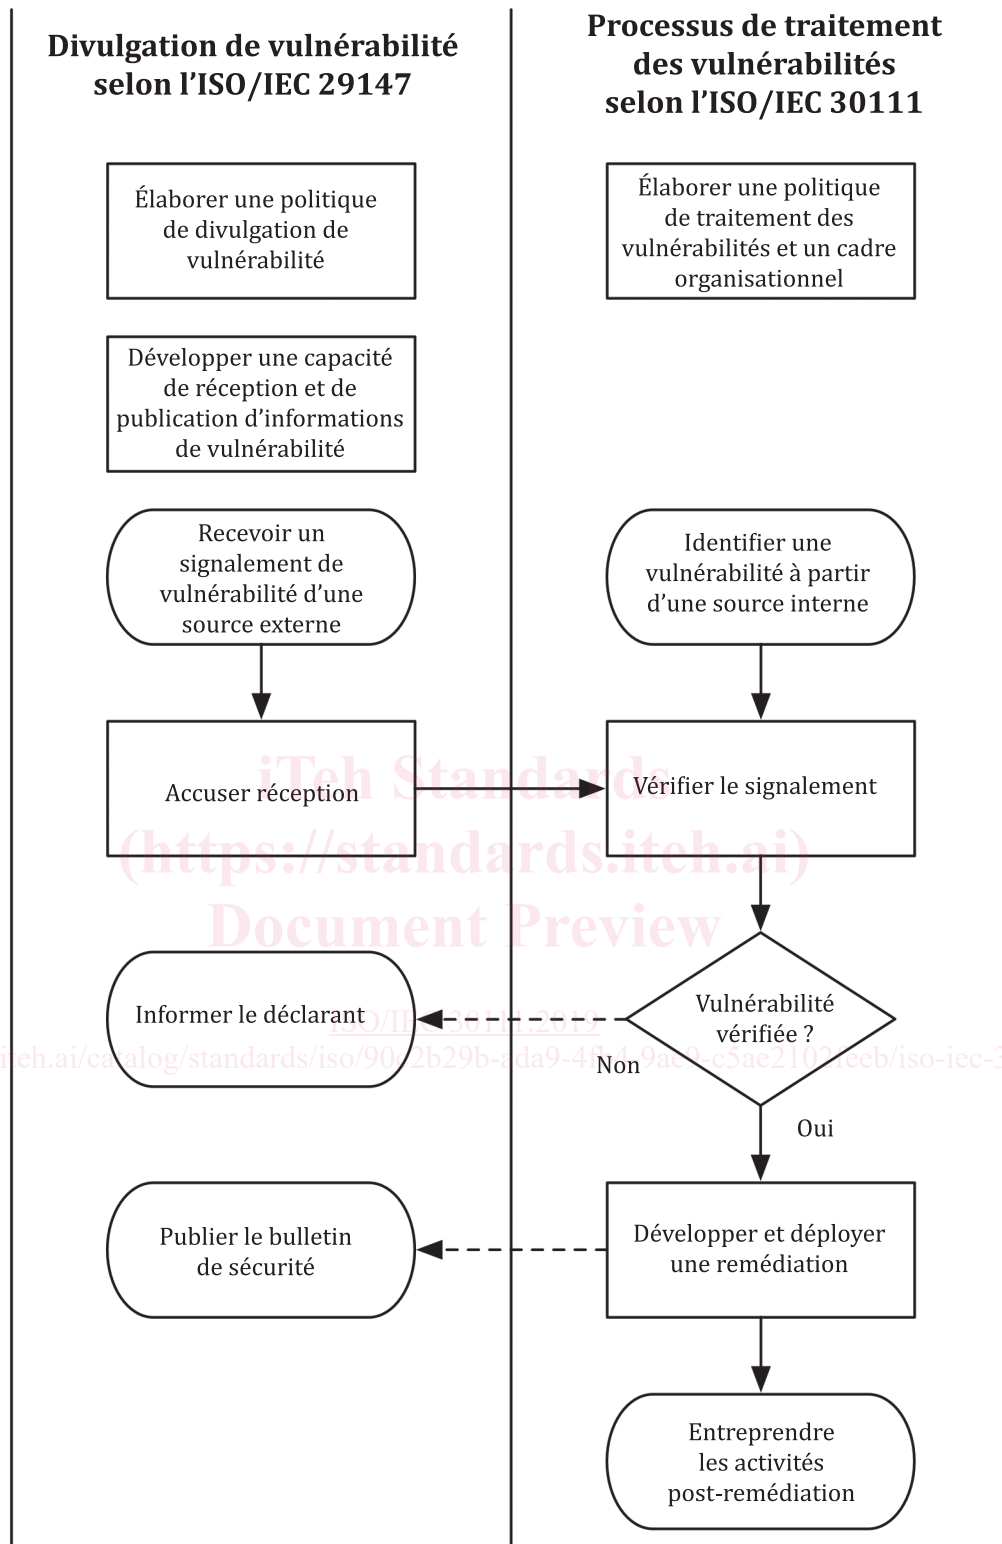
Divulgation de vulnérabilité selon l'ISO/IEC 29147

Processus de traitement des vulnérabilités selon l'ISO/IEC 30111

Élaborer une politique de divulgation de vulnérabilité

Élaborer une politique de traitement des vulnérabilités et un cadre organisationnel

Développer une capacité de réception et de publication d'informations de vulnérabilité

Recevoir un signalement de vulnérabilité d'une source externe

Identifier une vulnérabilité à partir d'une source interne

Accuser réception

Vérifier le signalement

iTeh Standards
(https://standards.iteh.ai)
Document Preview

Informer le déclarant

ISO/IEC 30111:2019

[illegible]teh.ai/catalog/standards/iso/90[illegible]2b29b-ada9-4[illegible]9ae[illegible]-c5ae210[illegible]feeb/iso-iec-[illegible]

Vulnérabilité vérifiée ?

Non

Oui

Publier le bulletin de sécurité

Développer et déployer une remédiation

Entreprendre les activités post-remédiation